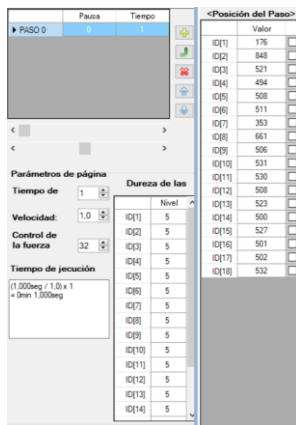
| | Pausa | Tiempo |
|---|---|---|
| ▸ PASO 0 | 0 | 1 |

Parámetros de página

Tiempo de 1

Velocidad: 1,0

Control de la fuerza 32

Tiempo de jecución

(1,000seg / 1,0) x 1
= 0min 1,000seg

Dureza de las

| | Nivel |
|---|---|
| ID[1] | 5 |
| ID[2] | 5 |
| ID[3] | 5 |
| ID[4] | 5 |
| ID[5] | 5 |
| ID[6] | 5 |
| ID[7] | 5 |
| ID[8] | 5 |
| ID[9] | 5 |
| ID[10] | 5 |
| ID[11] | 5 |
| ID[12] | 5 |
| ID[13] | 5 |
| ID[14] | 5 |

<Posición del Paso>

| | Valor |
|---|---|
| ID[1] | 176 |
| ID[2] | 848 |
| ID[3] | 521 |
| ID[4] | 494 |
| ID[5] | 508 |
| ID[6] | 511 |
| ID[7] | 353 |
| ID[8] | 661 |
| ID[9] | 506 |
| ID[10] | 531 |
| ID[11] | 530 |
| ID[12] | 508 |
| ID[13] | 523 |
| ID[14] | 500 |
| ID[15] | 527 |
| ID[16] | 501 |
| ID[17] | 502 |
| ID[18] | 532 |